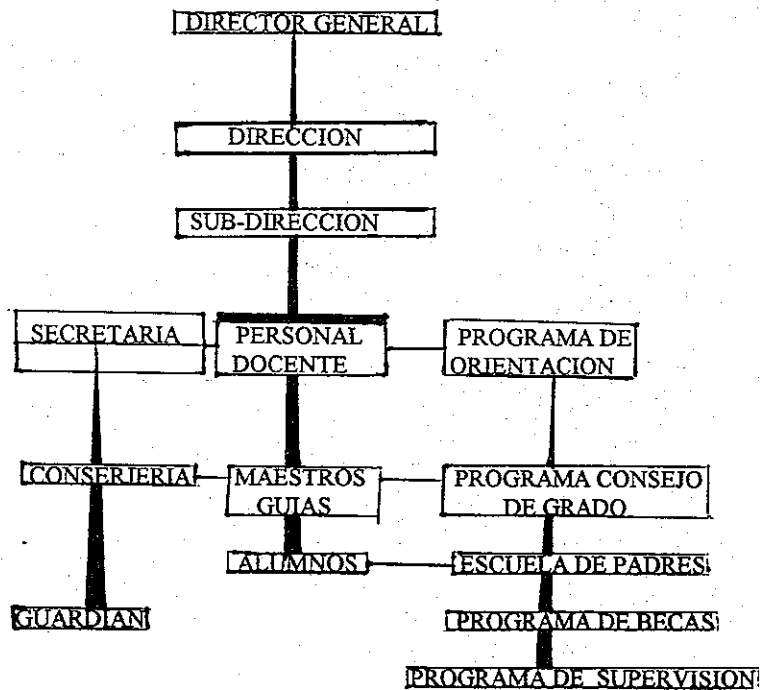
DIRECTOR GENERAL

DIRECCION

SUB-DIRECCION

SECRETARIA

PERSONAL DOCENTE

PROGRAMA DE ORIENTACION

CONSERIERIA

MAESTROS GUIAS

PROGRAMA CONSEJO DE GRADO

ALUMNOS

ESCUELA DE PADRES

GUARDIAN

PROGRAMA DE BECAS

PROGRAMA DE SUPERVISION